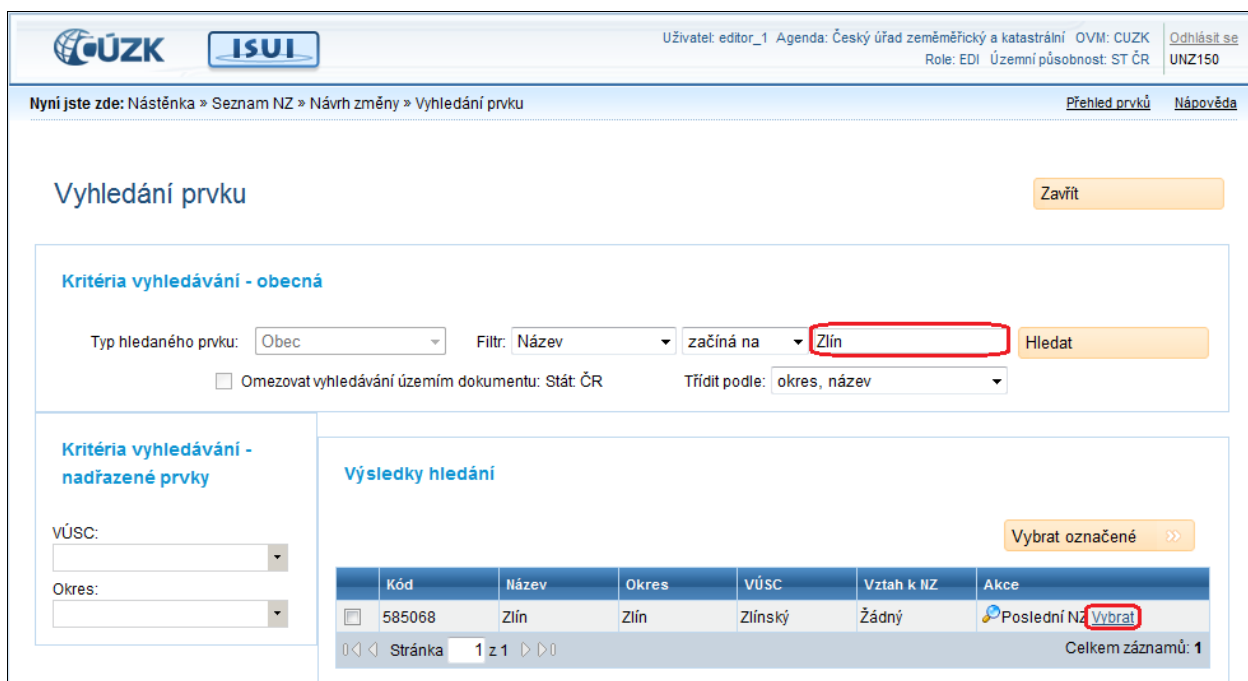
ČÚZK ISUI

Uživatel: editor_1 Agenda: Český úřad zeměměřický a katastrální OVM: CUZK
Role: EDI Územní působnost: ST ČR

Odhlásit se
UNZ150

Nyní jste zde: Nástěnka » Seznam NZ » Návrh změny » Vyhledání prvku

Přehled prvků Nápověda

Vyhledání prvku

Zavřít

Kritéria vyhledávání - obecná

Typ hledaného prvku: Obec

Filtr: Název začíná na Zlín

Hledat

Omezovat vyhledávání územím dokumentu: Stát: ČR

Třídit podle: okres, název

Kritéria vyhledávání - nadřazené prvky

VÚSC:

Okres:

Výsledky hledání

Vybrat označené

| | Kód | Název | Okres | VÚSC | Vztah k NZ | Akce |
|---|---|---|---|---|---|---|
| | 585068 | Zlín | Zlín | Zlínský | Žádný | Poslední NZ Vybrat |

Stránka 1 z 1

Celkem záznamů: 1